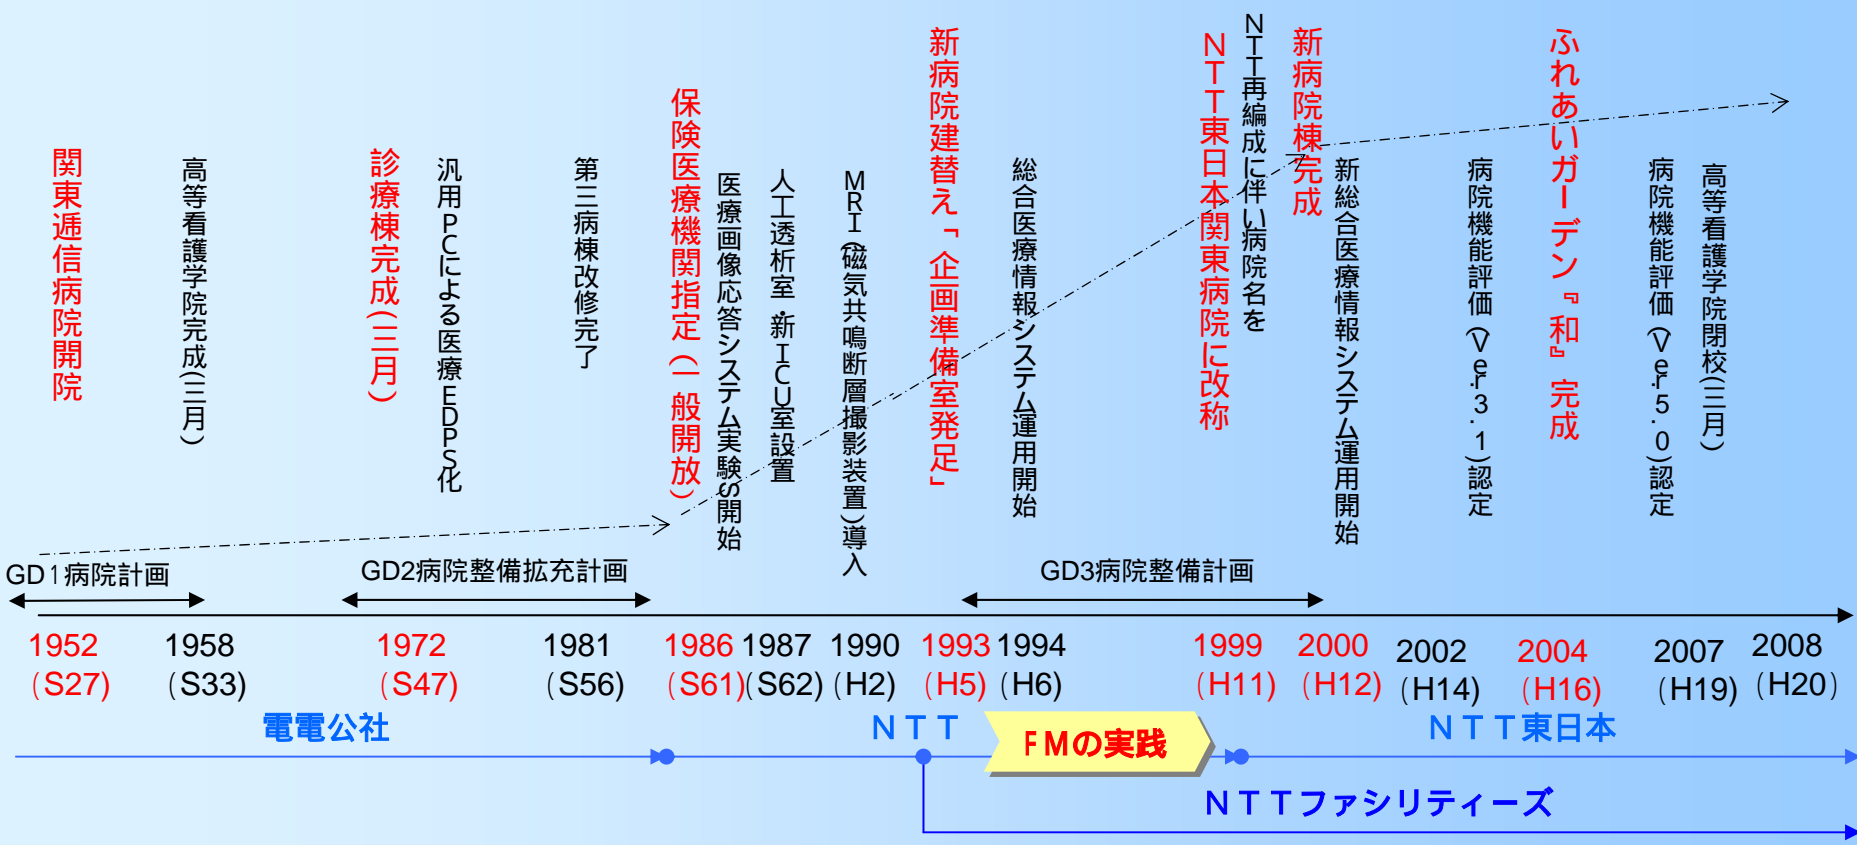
関東逓信病院開院

高等看護学院完成(三月)

診療棟完成(三月)

汎用PCによる医療EDPS化

第三病棟改修完了

保険医療機関指定(一般開放)

医療画像応答システム実験の開始

人工透析室　新ICU室設置

MRI(磁気共鳴断層撮影装置)導入

新病院建替え「企画準備室発足」

総合医療情報システム運用開始

NTT東日本関東病院に改称

NTT再編成に伴い病院名を

新病院棟完成

新総合医療情報システム運用開始

病院機能評価(Ver.3.1)認定

ふれあいガーデン『和』完成

病院機能評価(Ver.5.0)認定

高等看護学院閉校(三月)

GD1病院計画

GD2病院整備拡充計画

GD3病院整備計画

| 1952 (S27) | 1958 (S33) | 1972 (S47) | 1981 (S56) | 1986 (S61) | 1987 (S62) | 1990 (H2) | 1993 (H5) | 1994 (H6) | 1999 (H11) | 2000 (H12) | 2002 (H14) | 2004 (H16) | 2007 (H19) | 2008 (H20) |
|---|---|---|---|---|---|---|---|---|---|---|---|---|---|---|

電電公社

NTT

FMの実践

NTT東日本

NTTファシリティーズ